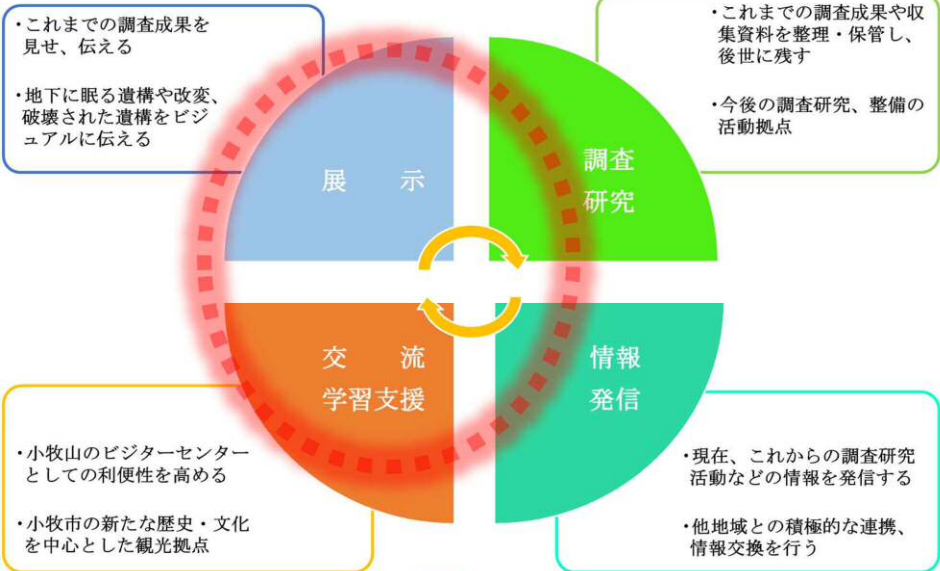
・これまでの調査成果を見せ、伝える

・地下に眠る遺構や改変、破壊された遺構をビジュアルに伝える

・これまでの調査成果や収集資料を整理・保管し、後世に残す

・今後の調査研究、整備の活動拠点

展　示

調査
研究

交　流
学習支援

情報
発信

・小牧山のビジターセンターとしての利便性を高める

・小牧市の新たな歴史・文化を中心とした観光拠点

・現在、これからの調査研究活動などの情報を発信する

・他地域との積極的な連携、情報交換を行う